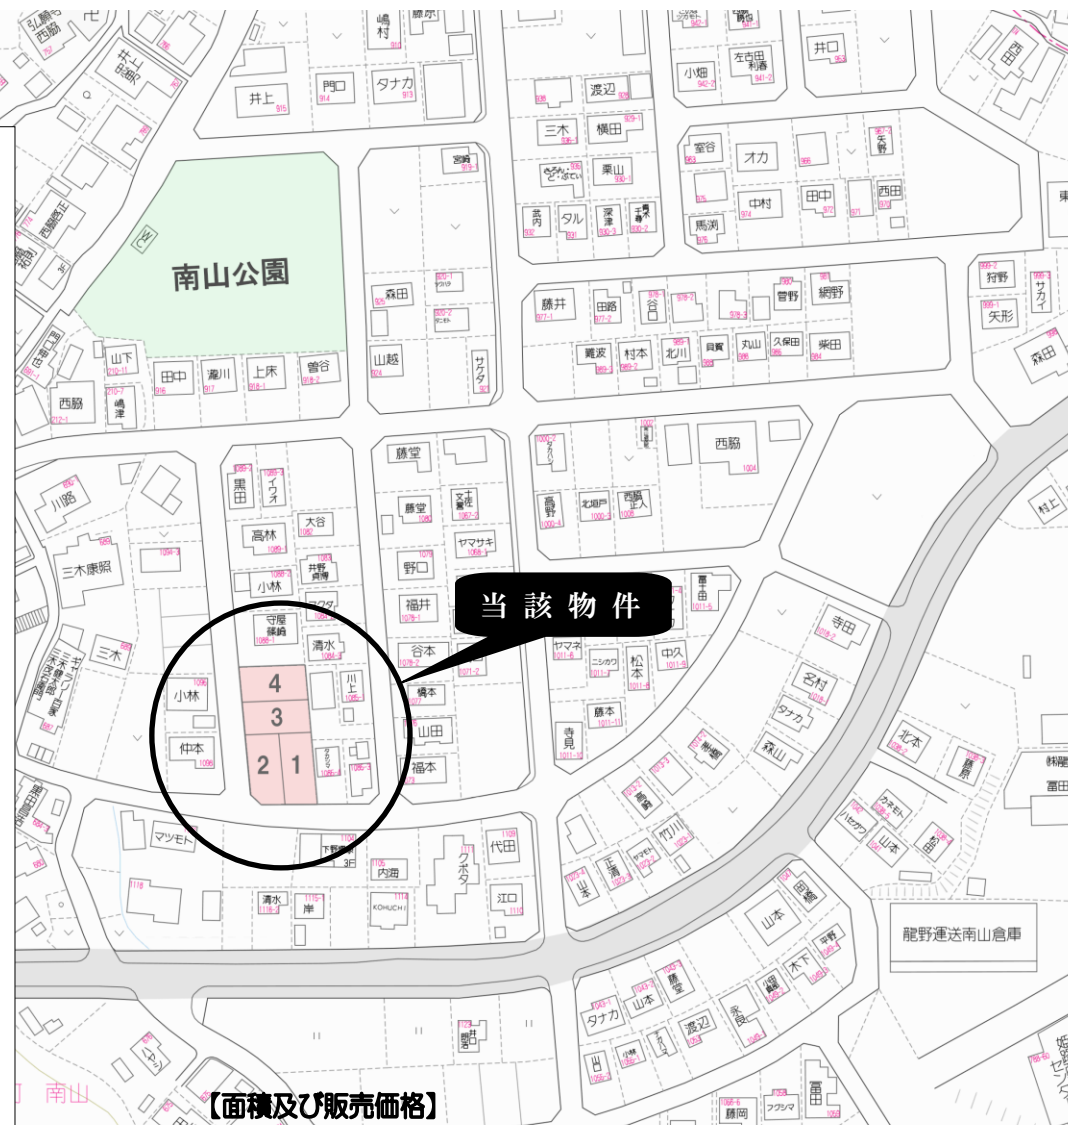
南山公園

当 該 物 件

4
3
2 1

守屋
清水
川上
小林
仲本
高林
大谷
黒田
イワイ
井野
小林
藤堂
野口
福井
谷本
橋本
山田
福本
ヤマサキ
三木康照
三木
マツモト
下野
内海
代田
江口
清水
岸
KOHUCHI
龍野運送南山倉庫
森田
山越
サクダ
田中
瀧川
上床
曽谷
山下
西脇
嶋津
井上
門口
タナカ
嶋村
藤原
渡辺
三木
横田
栗山
タル
深津
室谷
オカ
中村
田中
西田
馬渕
井口
小畑
勝井
田路
谷口
菅野
網野
難波
村本
北川
貝賀
丸山
久保田
柴田
狩野
サカイ
矢形
森田
西脇
高野
北垣戸
西脇
寺田
名村
タナカ
森山
北本
藤原
富田
山本
竹川
正源
山本
木下
タナカ
山本
渡辺
藤岡
フクシマ
富田
川路
ヤマネ
松本
中久
寺見
藤本
村上
南山
【面積及び販売価格】